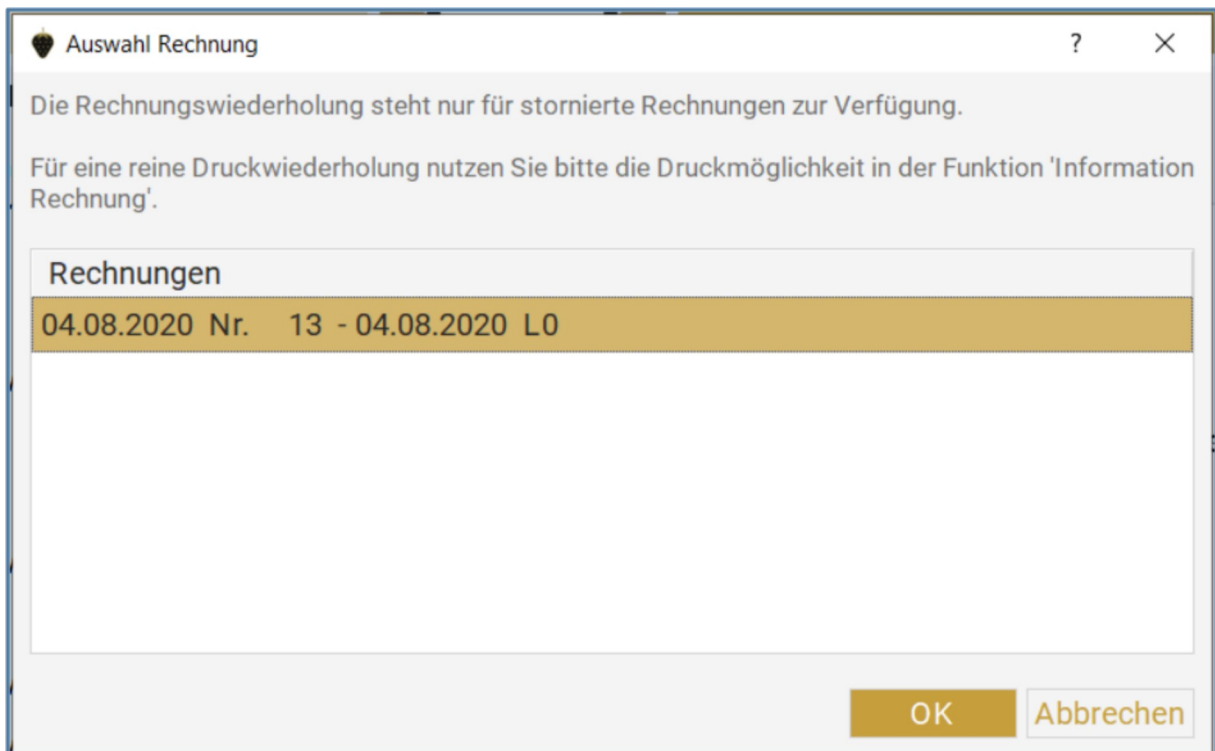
Auswahl Rechnung

?

×

Die Rechnungswiederholung steht nur für stornierte Rechnungen zur Verfügung.

Für eine reine Druckwiederholung nutzen Sie bitte die Druckmöglichkeit in der Funktion 'Information Rechnung'.

| Rechnungen |
|---|
| 04.08.2020 Nr. 13 - 04.08.2020 L0 |

OK

Abbrechen